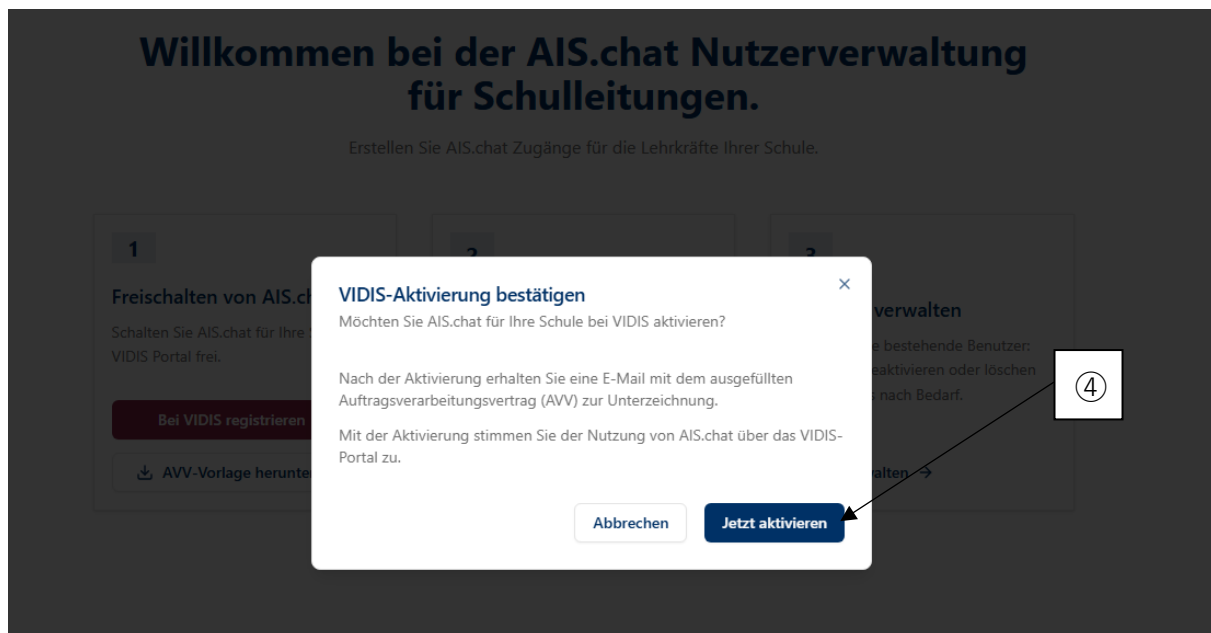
Willkommen bei der AIS.chat Nutzerverwaltung für Schulleitungen.

Erstellen Sie AIS.chat Zugänge für die Lehrkräfte Ihrer Schule.

1

Freischalten von AIS.ch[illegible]

Schalten Sie AIS.chat für Ihre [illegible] VIDIS Portal frei.

Bei VIDIS registrieren

AVV-Vorlage herunter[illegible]

2

3

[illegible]verwalten

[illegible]e bestehende Benutzer: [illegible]eaktivieren oder löschen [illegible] nach Bedarf.

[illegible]alten →

VIDIS-Aktivierung bestätigen

×

Möchten Sie AIS.chat für Ihre Schule bei VIDIS aktivieren?

Nach der Aktivierung erhalten Sie eine E-Mail mit dem ausgefüllten Auftragsverarbeitungsvertrag (AVV) zur Unterzeichnung.

Mit der Aktivierung stimmen Sie der Nutzung von AIS.chat über das VIDIS-Portal zu.

Abbrechen

Jetzt aktivieren

④